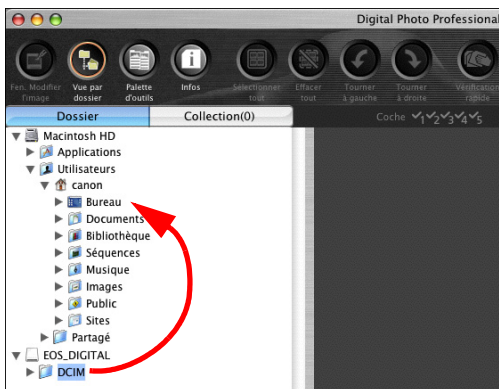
Digital Photo Professional

Fen. Modifier l'image
Vue par dossier
Palette d'outils
Infos
Sélectionner tout
Effacer tout
Tourner à gauche
Tourner à droite
Vérification rapide

Dossier
Collection(0)
Coche ✓1 ✓2 ✓3 ✓4 ✓5

Macintosh HD
Applications
Utilisateurs
canon
Bureau
Documents
Bibliothèque
Séquences
Musique
Images
Public
Sites
Partagé
EOS_DIGITAL
DCIM